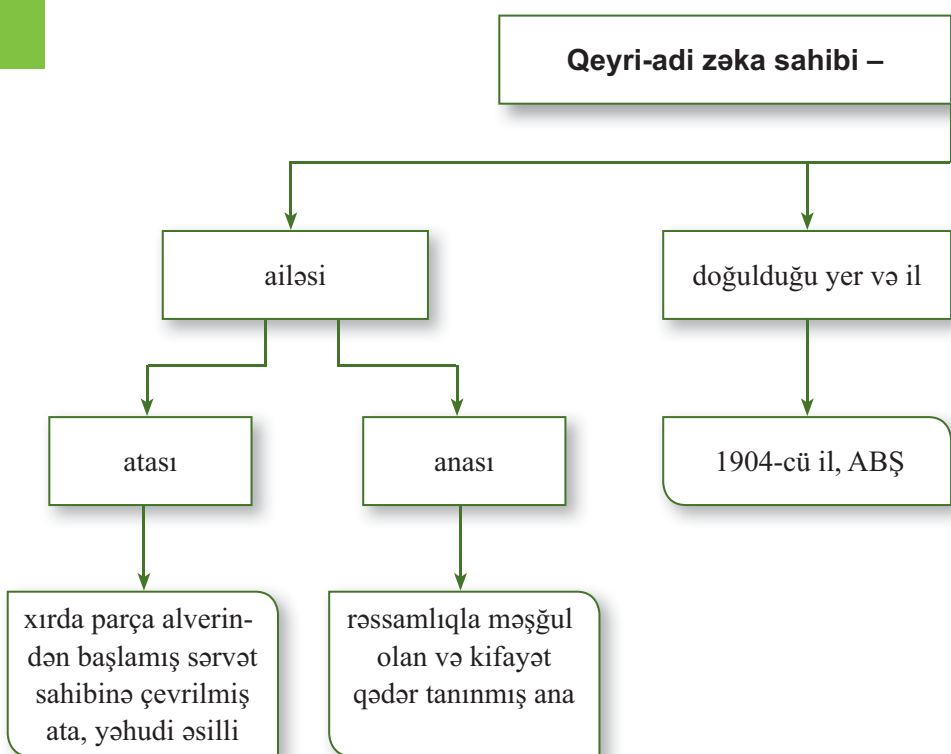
Qeyri-adi zəka sahibi –

ailəsi

doğulduğu yer və il

atası

anası

1904-cü il, ABŞ

xırda parça alverindən başlamış sərvət sahibinə çevrilmiş ata, yəhudi əsilli

rəssamlıqla məşğul olan və kifayət qədər tanınmış ana